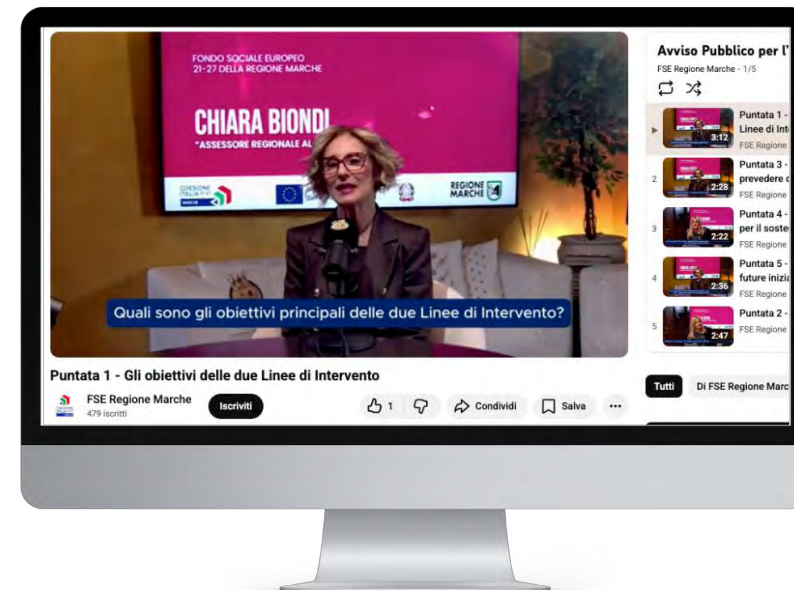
FONDO SOCIALE EUROPEO
21-27 DELLA REGIONE MARCHE

CHIARA BIONDI
"ASSESSORE REGIONALE AL

COESIONE ITALIA 21-27 MARCHE

REGIONE MARCHE

Quali sono gli obiettivi principali delle due Linee di Intervento?

Puntata 1 - Gli obiettivi delle due Linee di Intervento

FSE Regione Marche
479 iscritti

Iscriviti

1

Condividi

Salva

...

Avviso Pubblico per l'

FSE Regione Marche - 1/5

Puntata 1 - Linee di Int
FSE Regione
3:12

2
Puntata 3 - prevedere
FSE Regione
2:28

3
Puntata 4 - per il soste
FSE Regione
2:22

4
Puntata 5 - future inizia
FSE Regione
2:36

5
Puntata 2 -
FSE Regione
2:47

Tutti

Di FSE Regione Marc